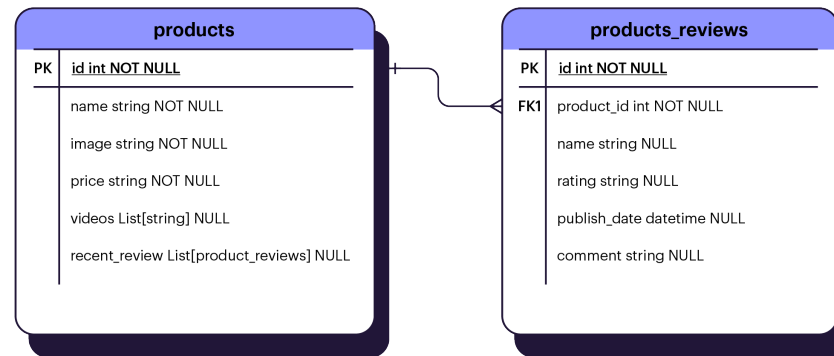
products

PK id int NOT NULL

name string NOT NULL

image string NOT NULL

price string NOT NULL

videos List[string] NULL

recent_review List[product_reviews] NULL

products_reviews

PK id int NOT NULL

FK1 product_id int NOT NULL

name string NULL

rating string NULL

publish_date datetime NULL

comment string NULL